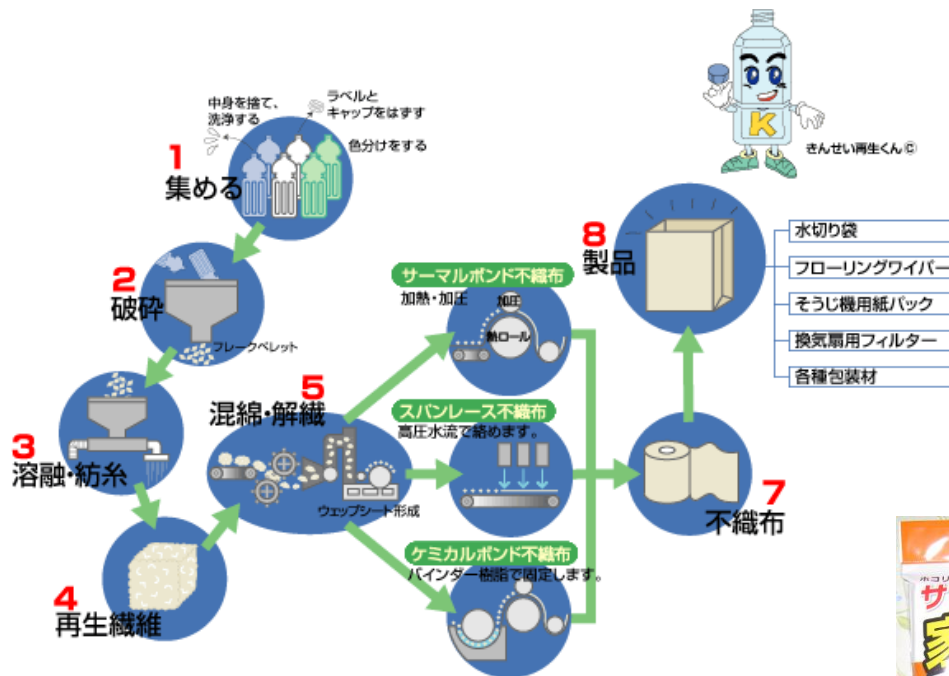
中身を捨て、洗浄する

ラベルとキャップをはずす

色分けをする

1 集める

2 破砕

フレークペレット

3 溶融・紡糸

4 再生繊維

5 混綿・解繊

ウェッブシート形成

サーマルボンド不織布
加熱・加圧
加圧
熱ロール

スパンレース不織布
高圧水流で絡めます。

ケミカルボンド不織布
バインダー樹脂で固定します。

7 不織布

8 製品

水切り袋
フローリングワイパー
そうじ機用紙パック
換気扇用フィルター
各種包装材

K
きんせい再生くん©

サ
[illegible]